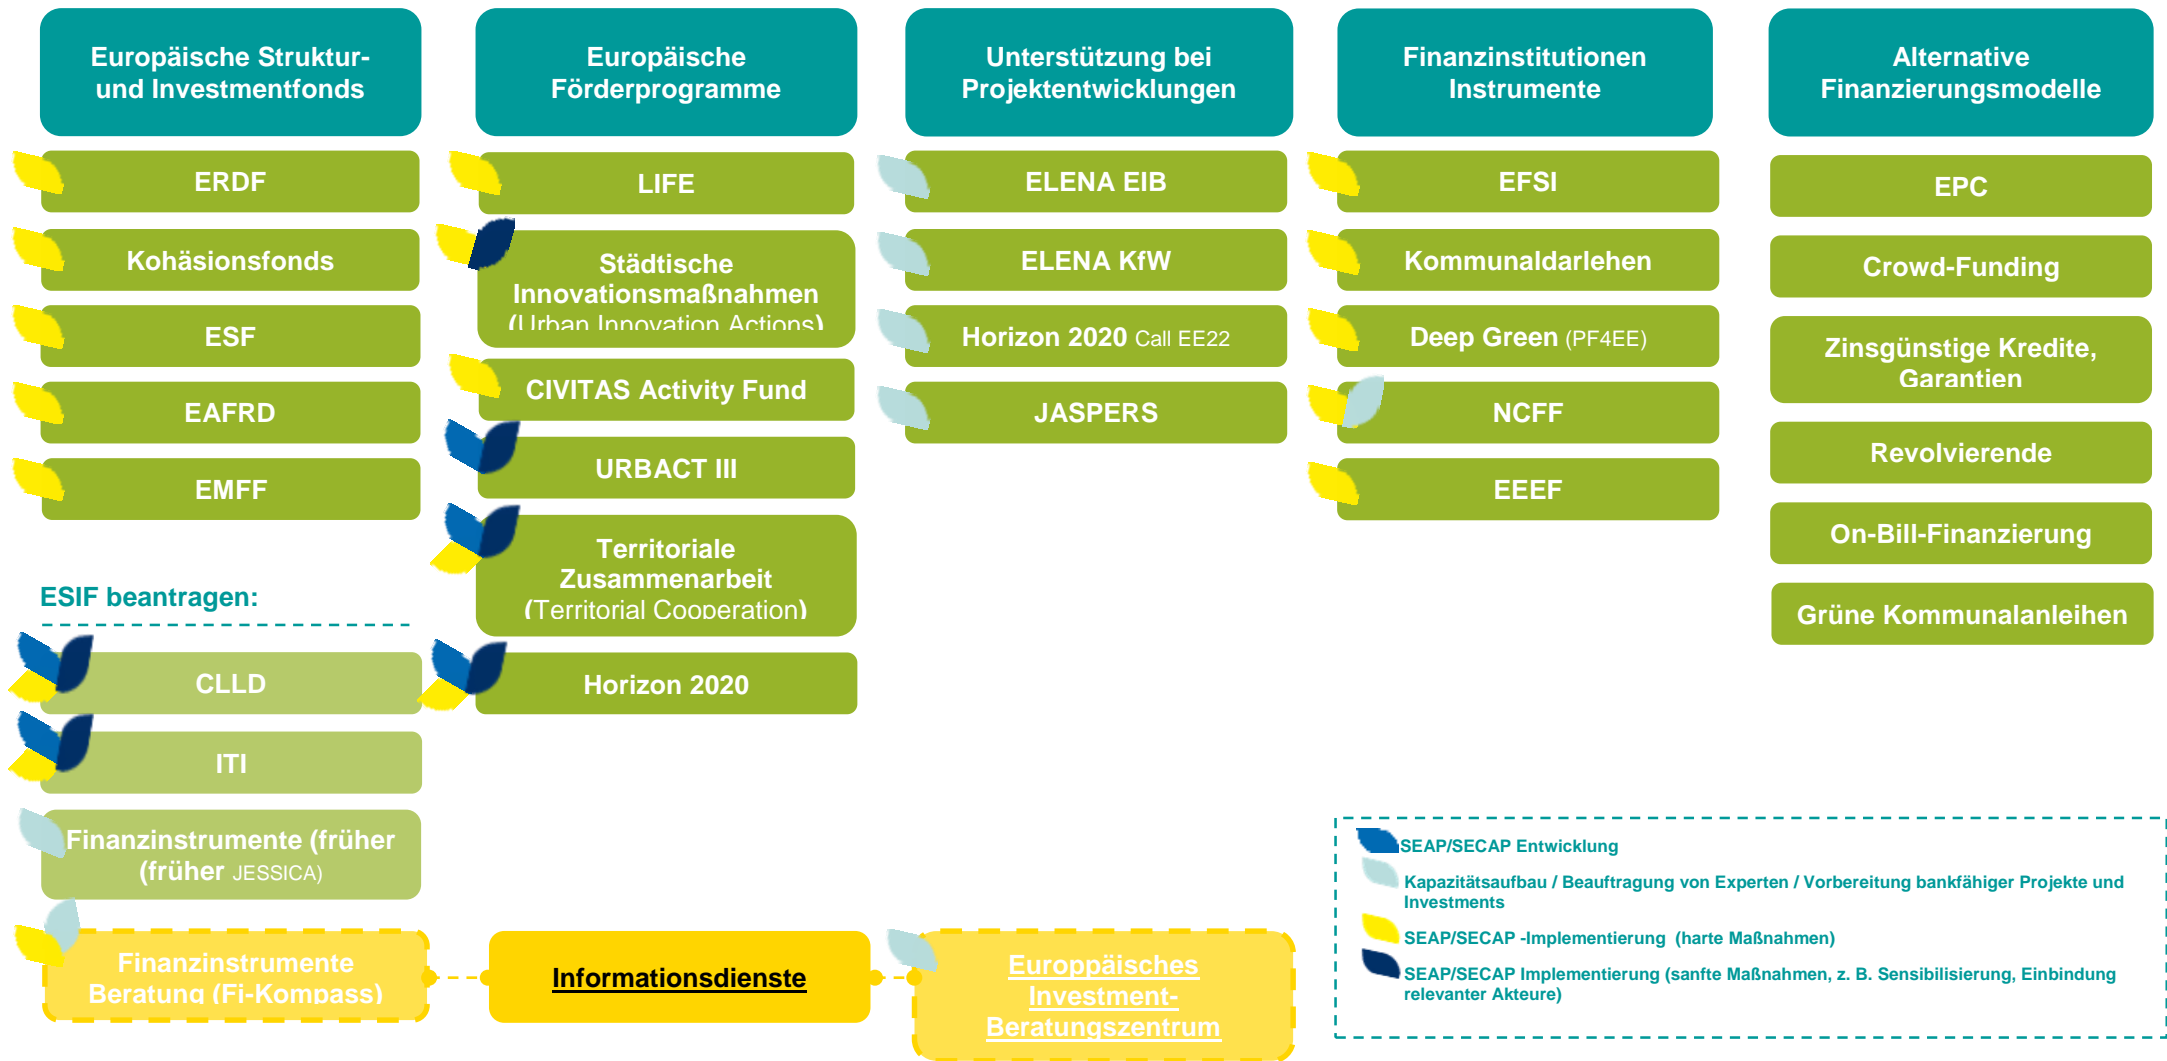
Europäische Struktur- und Investmentfonds

ERDF

Kohäsionsfonds

ESF

EAFRD

EMFF

ESIF beantragen:

CLLD

ITI

Finanzinstrumente (früher (früher JESSICA)

Finanzinstrumente Beratung (Fi-Kompass)

Europäische Förderprogramme

LIFE

Städtische Innovationsmaßnahmen (Urban Innovation Actions)

CIVITAS Activity Fund

URBACT III

Territoriale Zusammenarbeit (Territorial Cooperation)

Horizon 2020

Informationsdienste

Unterstützung bei Projektentwicklungen

ELENA EIB

ELENA KfW

Horizon 2020 Call EE22

JASPERS

Europpäisches Investment-Beratungszentrum

Finanzinstitutionen Instrumente

EFSI

Kommunaldarlehen

Deep Green (PF4EE)

NCFF

EEEF

Alternative Finanzierungsmodelle

EPC

Crowd-Funding

Zinsgünstige Kredite, Garantien

Revolvierende

On-Bill-Finanzierung

Grüne Kommunalanleihen

SEAP/SECAP Entwicklung

Kapazitätsaufbau / Beauftragung von Experten / Vorbereitung bankfähiger Projekte und Investments

SEAP/SECAP -Implementierung (harte Maßnahmen)

SEAP/SECAP Implementierung (sanfte Maßnahmen, z. B. Sensibilisierung, Einbindung relevanter Akteure)